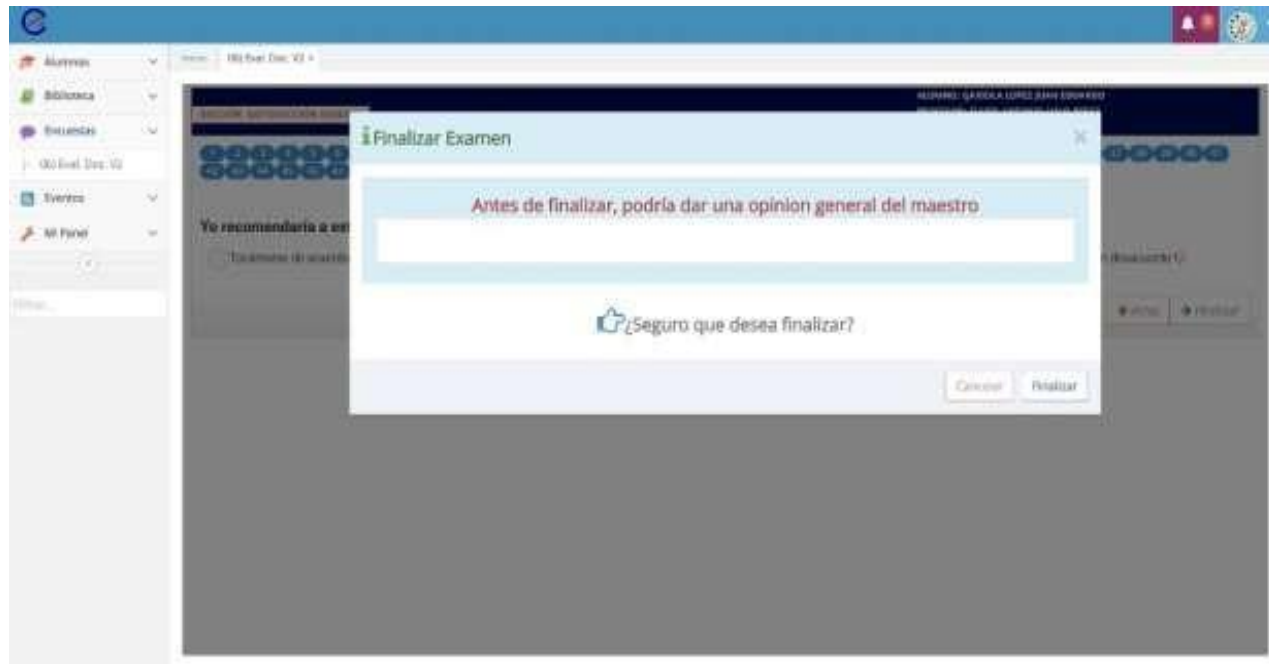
Alumnos
Biblioteca
Encuestas
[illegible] Eval. Doc. V2
Eventos
Mi Panel
Inicio | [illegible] Eval. Doc. V2 ×
ALUMNO: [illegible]
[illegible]
Yo recomendaria a en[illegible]
Totalmente de acuerdo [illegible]
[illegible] desacuerdo
Atrás | Siguiente

Finalizar Examen
×
Antes de finalizar, podría dar una opinion general del maestro
¿Seguro que desea finalizar?
Cancelar
Finalizar